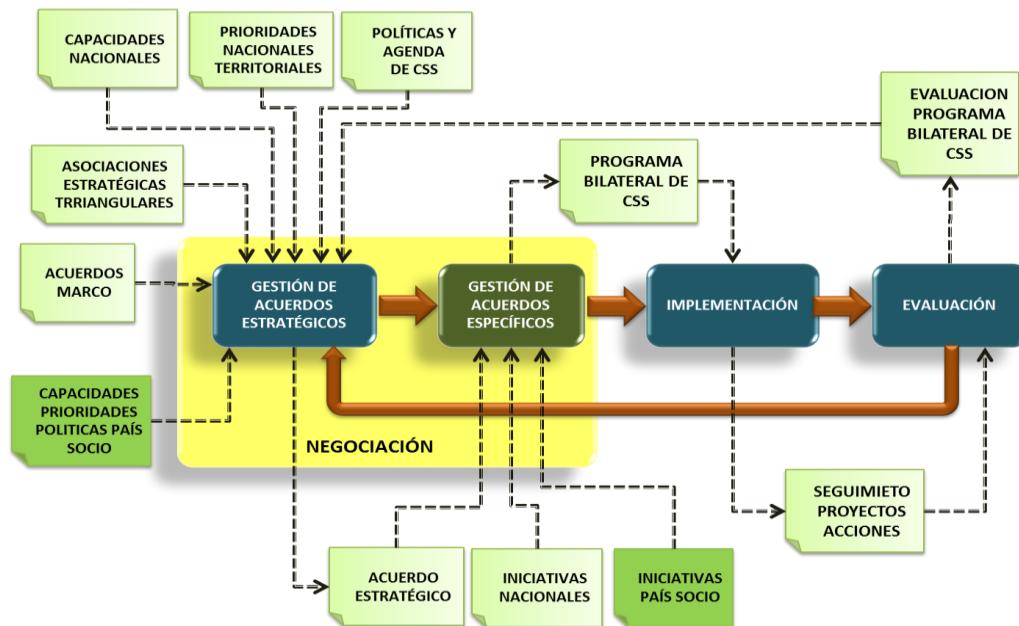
CAPACIDADES NACIONALES

PRIORIDADES NACIONALES TERRITORIALES

POLÍTICAS Y AGENDA DE CSS

EVALUACION PROGRAMA BILATERAL DE CSS

ASOCIACIONES ESTRATÉGICAS TRRIANGULARES

PROGRAMA BILATERAL DE CSS

ACUERDOS MARCO

GESTIÓN DE ACUERDOS ESTRATÉGICOS

GESTIÓN DE ACUERDOS ESPECÍFICOS

IMPLEMENTACIÓN

EVALUACIÓN

CAPACIDADES PRIORIDADES POLITICAS PAÍS SOCIO

NEGOCIACIÓN

SEGUIMIETO PROYECTOS ACCIONES

ACUERDO ESTRATÉGICO

INICIATIVAS NACIONALES

INICIATIVAS PAÍS SOCIO